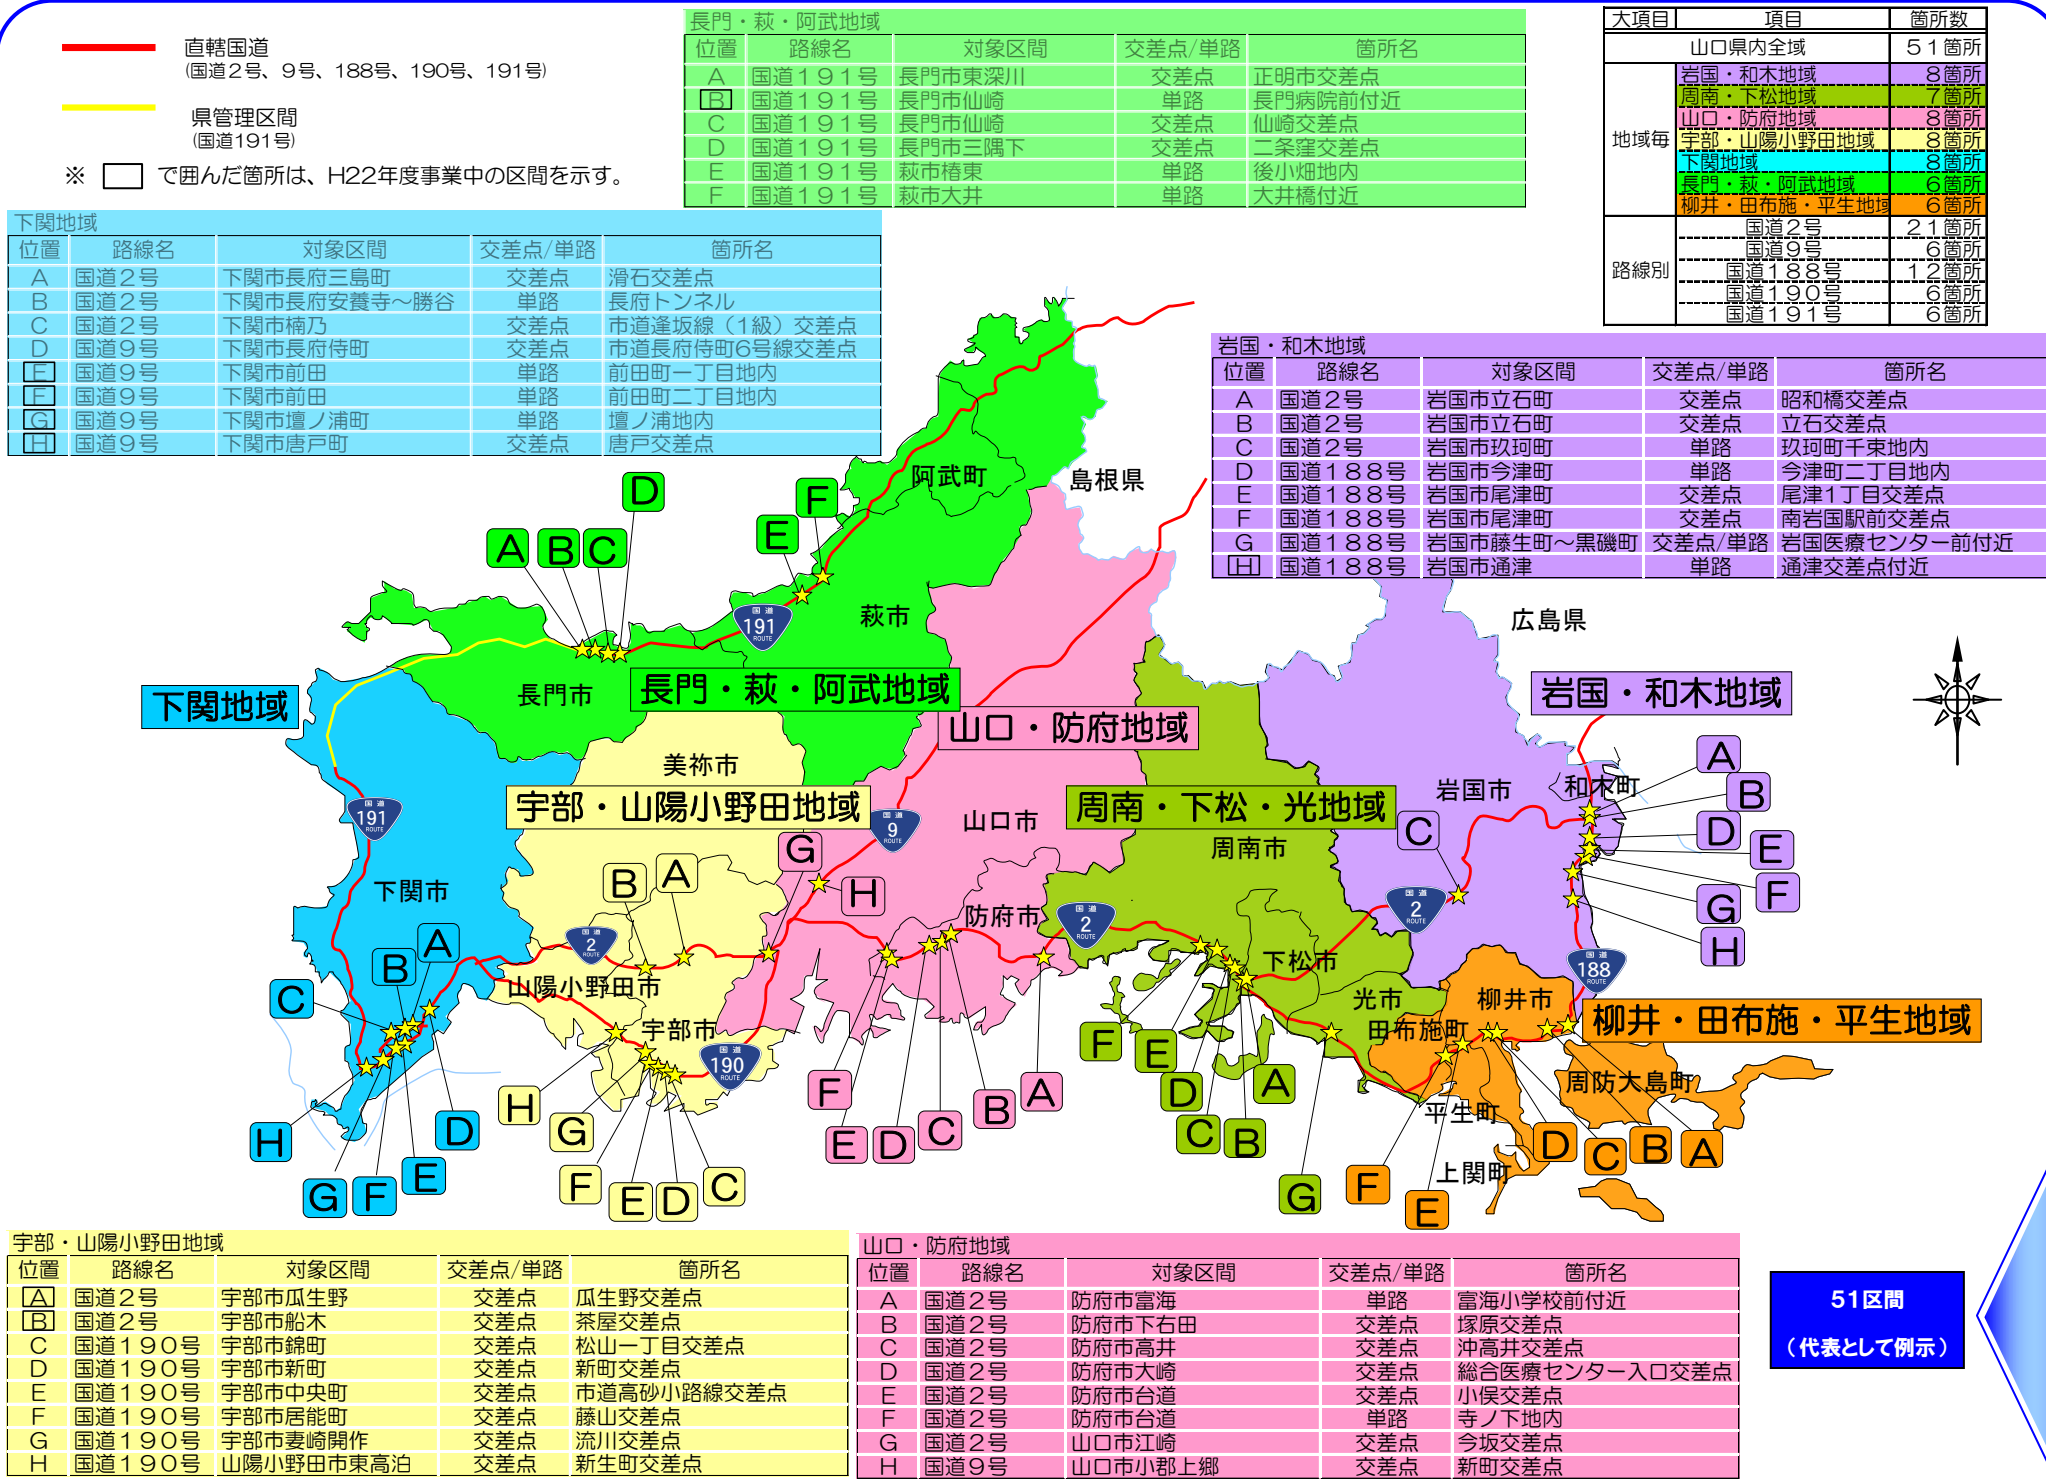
直轄国道
(国道2号、9号、188号、190号、191号)

県管理区間
(国道191号)

※ で囲んだ箇所は、H22年度事業中の区間を示す。

長門・萩・阿武地域

| 位置 | 路線名 | 対象区間 | 交差点/単路 | 箇所名 |
|---|---|---|---|---|
| A | 国道191号 | 長門市東深川 | 交差点 | 正明市交差点 |
| B | 国道191号 | 長門市仙崎 | 単路 | 長門病院前付近 |
| C | 国道191号 | 長門市仙崎 | 交差点 | 仙崎交差点 |
| D | 国道191号 | 長門市三隅下 | 交差点 | 二条窪交差点 |
| E | 国道191号 | 萩市椿東 | 単路 | 後小畑地内 |
| F | 国道191号 | 萩市大井 | 単路 | 大井橋付近 |

| 大項目 | 項目 | 箇所数 |
|---|---|---|
| | 山口県内全域 | 51箇所 |
| 地域毎 | 岩国・和木地域 | 8箇所 |
| | 周南・下松地域 | 7箇所 |
| | 山口・防府地域 | 8箇所 |
| | 宇部・山陽小野田地域 | 8箇所 |
| | 下関地域 | 8箇所 |
| | 長門・萩・阿武地域 | 6箇所 |
| | 柳井・田布施・平生地域 | 6箇所 |
| 路線別 | 国道2号 | 21箇所 |
| | 国道9号 | 6箇所 |
| | 国道188号 | 12箇所 |
| | 国道190号 | 6箇所 |
| | 国道191号 | 6箇所 |

下関地域

| 位置 | 路線名 | 対象区間 | 交差点/単路 | 箇所名 |
|---|---|---|---|---|
| A | 国道2号 | 下関市長府三島町 | 交差点 | 滑石交差点 |
| B | 国道2号 | 下関市長府安養寺～勝谷 | 単路 | 長府トンネル |
| C | 国道2号 | 下関市椋乃 | 交差点 | 市道逢坂線(1級)交差点 |
| D | 国道9号 | 下関市長府侍町 | 交差点 | 市道長府侍町6号線交差点 |
| E | 国道9号 | 下関市前田 | 単路 | 前田町一丁目地内 |
| F | 国道9号 | 下関市前田 | 単路 | 前田町二丁目地内 |
| G | 国道9号 | 下関市壇ノ浦町 | 単路 | 壇ノ浦地内 |
| H | 国道9号 | 下関市唐戸町 | 交差点 | 唐戸交差点 |

岩国・和木地域

| 位置 | 路線名 | 対象区間 | 交差点/単路 | 箇所名 |
|---|---|---|---|---|
| A | 国道2号 | 岩国市立石町 | 交差点 | 昭和橋交差点 |
| B | 国道2号 | 岩国市立石町 | 交差点 | 立石交差点 |
| C | 国道2号 | 岩国市玖珂町 | 単路 | 玖珂町千束地内 |
| D | 国道188号 | 岩国市今津町 | 単路 | 今津町二丁目地内 |
| E | 国道188号 | 岩国市尾津町 | 交差点 | 尾津1丁目交差点 |
| F | 国道188号 | 岩国市尾津町 | 交差点 | 南岩国駅前交差点 |
| G | 国道188号 | 岩国市藤生町～黒磯町 | 交差点/単路 | 岩国医療センター前付近 |
| H | 国道188号 | 岩国市通津 | 単路 | 通津交差点付近 |

阿武町 島根県 萩市 長門市 長門・萩・阿武地域 下関地域 美祢市 山口・防府地域 広島県 岩国・和木地域 宇部・山陽小野田地域 山口市 周南・下松・光地域 岩国市 和木町 周南市 下関市 防府市 下松市 山陽小野田市 光市 柳井市 宇部市 田布施町 柳井・田布施・平生地域 周防大島町 平生町 上関町

191 191 9 2 2 2 188 190

宇部・山陽小野田地域

| 位置 | 路線名 | 対象区間 | 交差点/単路 | 箇所名 |
|---|---|---|---|---|
| A | 国道2号 | 宇部市瓜生野 | 交差点 | 瓜生野交差点 |
| B | 国道2号 | 宇部市船木 | 交差点 | 茶屋交差点 |
| C | 国道190号 | 宇部市錦町 | 交差点 | 松山一丁目交差点 |
| D | 国道190号 | 宇部市新町 | 交差点 | 新町交差点 |
| E | 国道190号 | 宇部市中央町 | 交差点 | 市道高砂小路線交差点 |
| F | 国道190号 | 宇部市居能町 | 交差点 | 藤山交差点 |
| G | 国道190号 | 宇部市妻崎開作 | 交差点 | 流川交差点 |
| H | 国道190号 | 山陽小野田市東高泊 | 交差点 | 新生町交差点 |

山口・防府地域

| 位置 | 路線名 | 対象区間 | 交差点/単路 | 箇所名 |
|---|---|---|---|---|
| A | 国道2号 | 防府市富海 | 単路 | 富海小学校前付近 |
| B | 国道2号 | 防府市下右田 | 交差点 | 塚原交差点 |
| C | 国道2号 | 防府市高井 | 交差点 | 沖高井交差点 |
| D | 国道2号 | 防府市大崎 | 交差点 | 総合医療センター入口交差点 |
| E | 国道2号 | 防府市台道 | 交差点 | 小俣交差点 |
| F | 国道2号 | 防府市台道 | 単路 | 寺ノ下地内 |
| G | 国道2号 | 山口市江崎 | 交差点 | 今坂交差点 |
| H | 国道9号 | 山口市小郡上郷 | 交差点 | 新町交差点 |

51区間
(代表として例示)